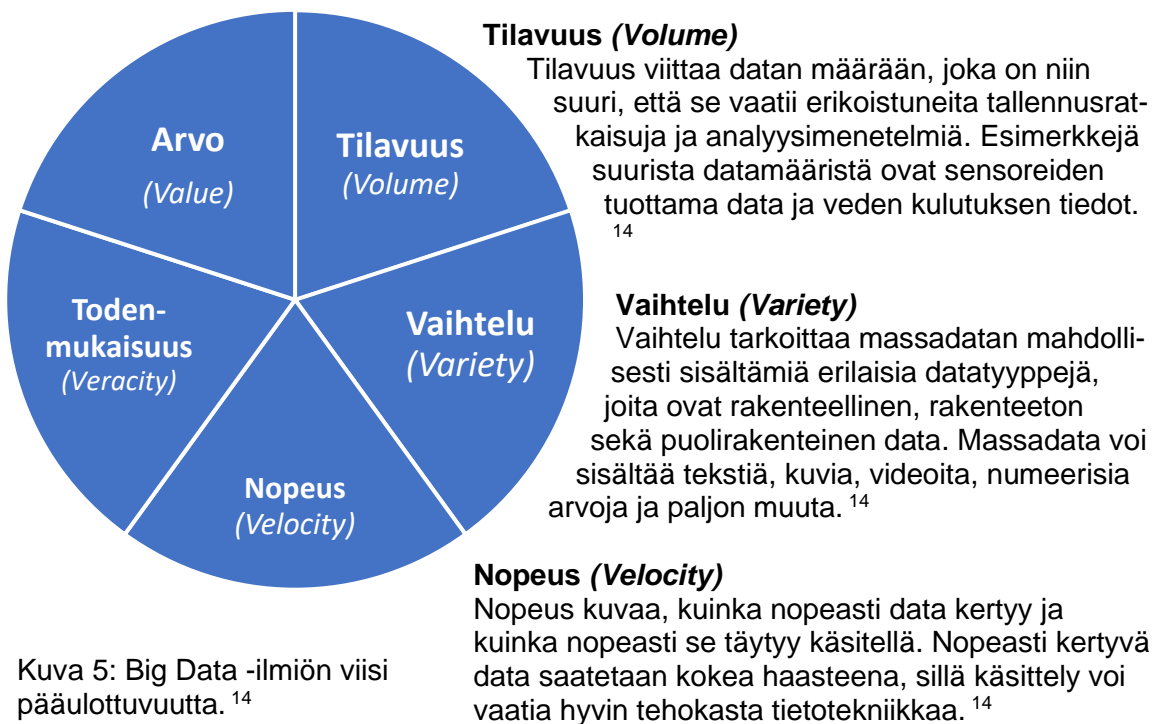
Arvo
(Value)

Tilavuus
(Volume)

Todenmukaisuus
(Veracity)

Vaihtelu
(Variety)

Nopeus
(Velocity)

Tilavuus (Volume)
Tilavuus viittaa datan määrään, joka on niin suuri, että se vaatii erikoistuneita tallennusratkaisuja ja analyysimenetelmiä. Esimerkkejä suurista datamääristä ovat sensoreiden tuottama data ja veden kulutuksen tiedot. $^{14}$

Vaihtelu (Variety)
Vaihtelu tarkoittaa massadatan mahdollisesti sisältämiä erilaisia datatyyppejä, joita ovat rakenteellinen, rakenteeton sekä puolirakenteinen data. Massadata voi sisältää tekstiä, kuvia, videoita, numeerisia arvoja ja paljon muuta. $^{14}$

Nopeus (Velocity)
Nopeus kuvaa, kuinka nopeasti data kertyy ja kuinka nopeasti se täytyy käsitellä. Nopeasti kertyvä data saatetaan kokea haasteena, sillä käsittely voi vaatia hyvin tehokasta tietotekniikkaa. $^{14}$

Kuva 5: Big Data -ilmiön viisi pääulottuvuutta. $^{14}$